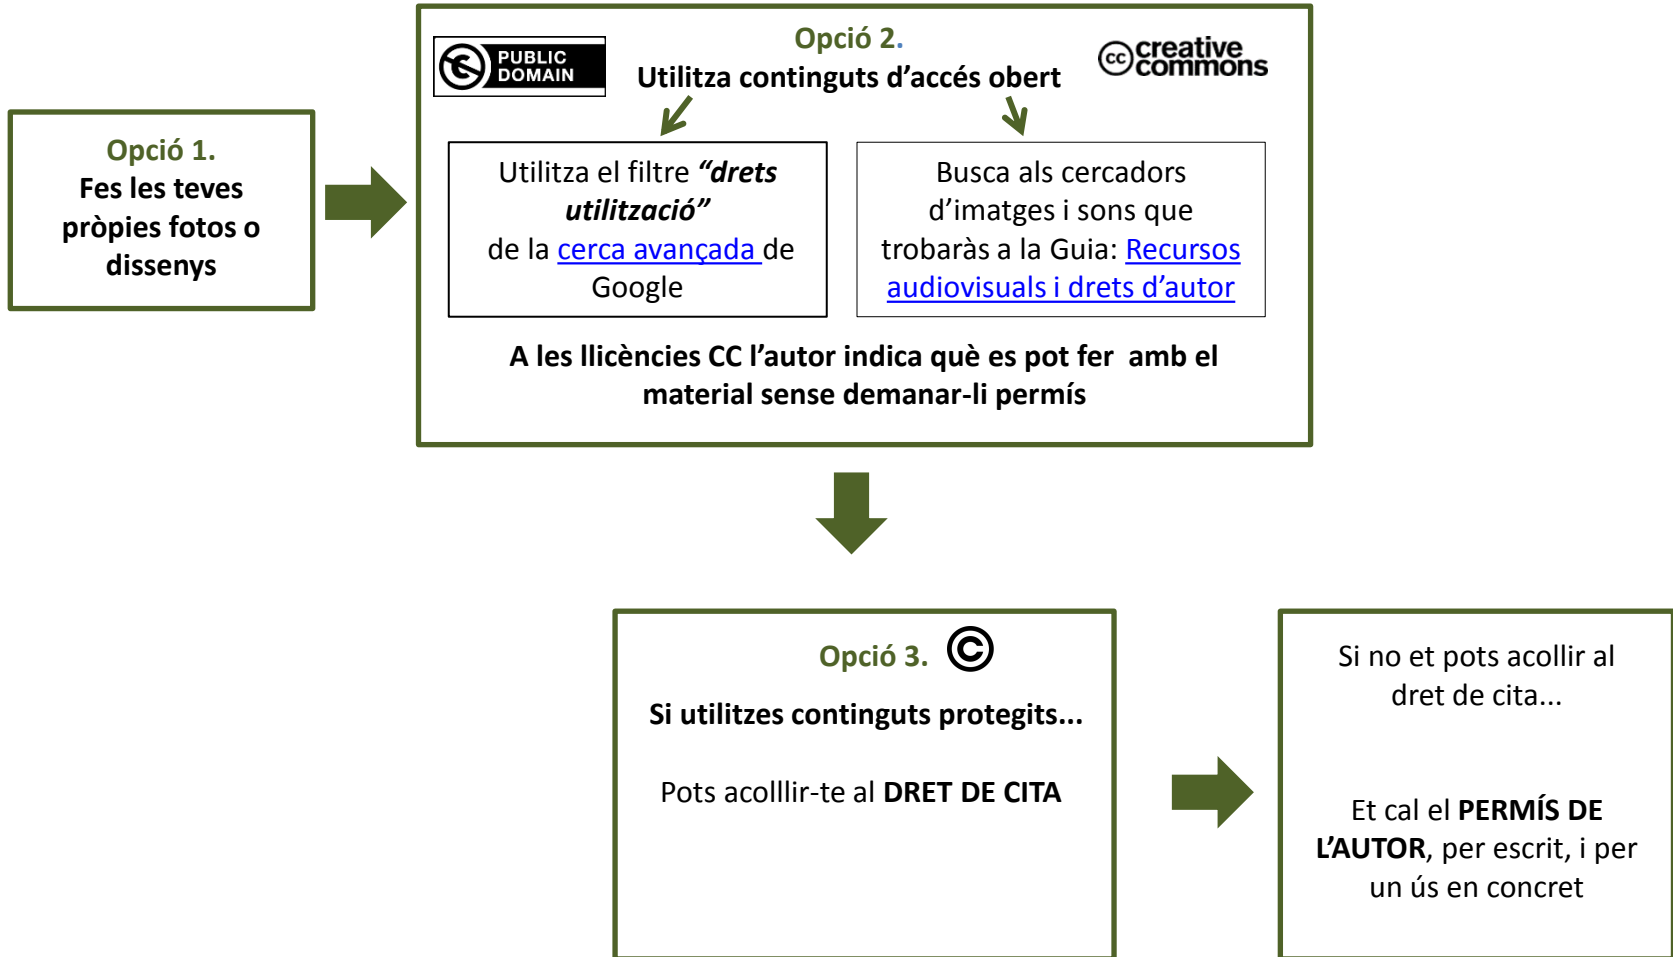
Opció 1.
Fes les teves pròpies fotos o dissenys

PUBLIC DOMAIN

Opció 2.
Utilitza continguts d'accés obert

creative commons

Utilitza el filtre *"drets utilització"* de la cerca avançada de Google

Busca als cercadors d'imatges i sons que trobaràs a la Guia: Recursos audiovisuals i drets d'autor

A les llicències CC l'autor indica què es pot fer amb el material sense demanar-li permís

Opció 3.

Si utilitzes continguts protegits...

Pots acolllir-te al DRET DE CITA

Si no et pots acollir al dret de cita...

Et cal el PERMÍS DE L'AUTOR, per escrit, i per un ús en concret